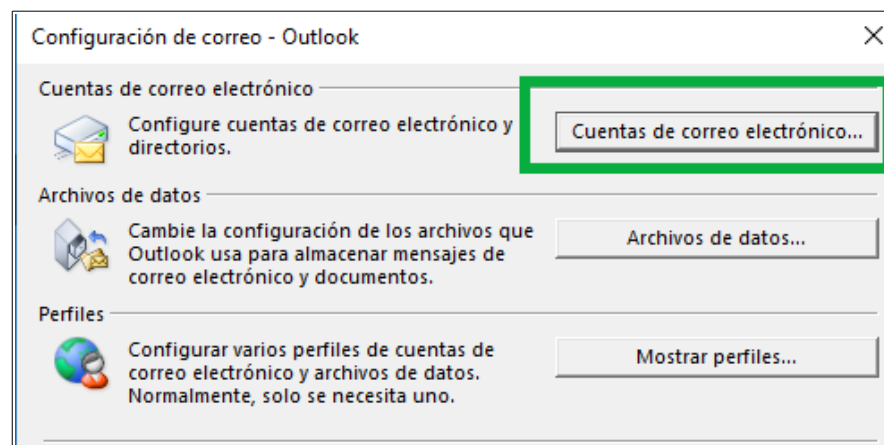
Configuración de correo - Outlook

Cuentas de correo electrónico

Configure cuentas de correo electrónico y directorios.

Cuentas de correo electrónico...

Archivos de datos

Cambie la configuración de los archivos que Outlook usa para almacenar mensajes de correo electrónico y documentos.

Archivos de datos...

Perfiles

Configurar varios perfiles de cuentas de correo electrónico y archivos de datos. Normalmente, solo se necesita uno.

Mostrar perfiles...